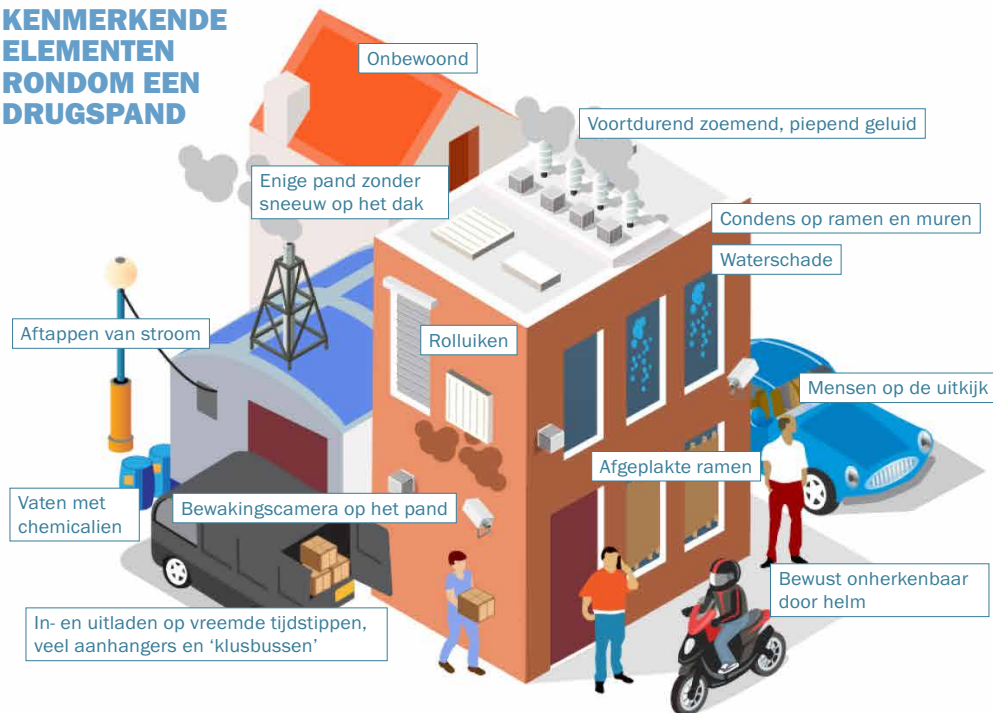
KENMERKENDE ELEMENTEN RONDOM EEN DRUGSPAND

Onbewoond

Voortdurend zoemend, piepend geluid

Enige pand zonder sneeuw op het dak

Condens op ramen en muren

Waterschade

Aftappen van stroom

Rolluiken

Mensen op de uitkijk

Afgeplakte ramen

Vaten met chemicalien

Bewakingscamera op het pand

Bewust onherkenbaar door helm

In- en uitladen op vreemde tijdstippen, veel aanhangers en 'klusbussen'